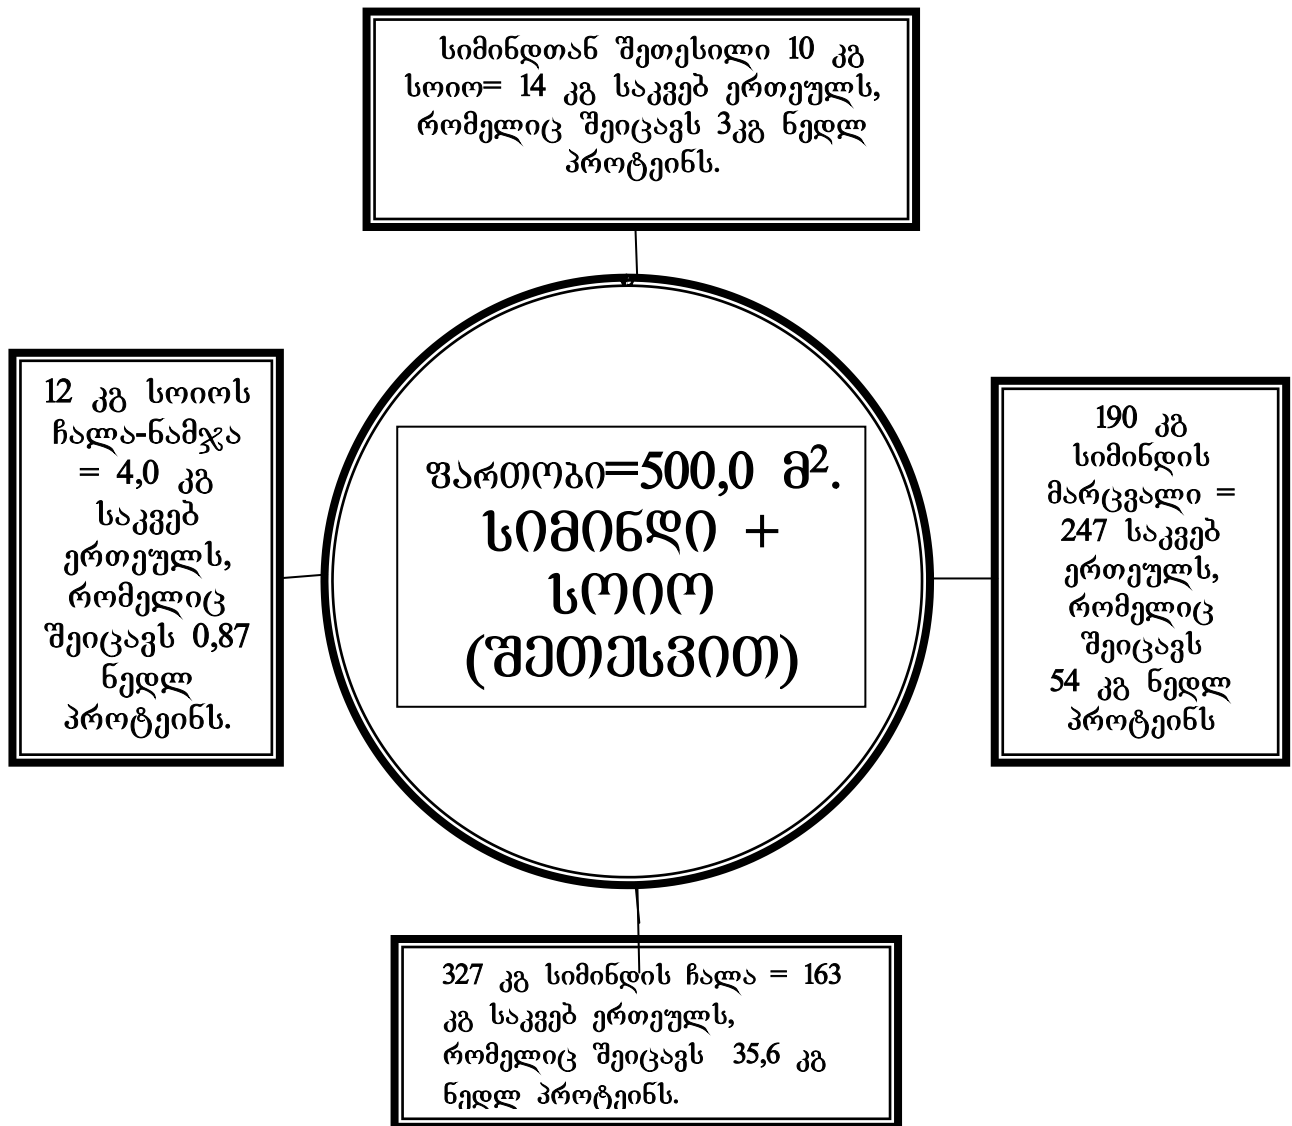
სიმინდთან შეთესილი 10 კგ სოიო= 14 კგ საკვებ ერთეულს, რომელიც შეიცავს 3კგ ნედლ პროტეინს.

12 კგ სოიოს ჩალა-ნამჯა = 4,0 კგ საკვებ ერთეულს, რომელიც შეიცავს 0,87 ნედლ პროტეინს.

ფართობი=500,0 მ$^2$. სიმინდი + სოიო (შეთესვით)

190 კგ სიმინდის მარცვალი = 247 საკვებ ერთეულს, რომელიც შეიცავს 54 კგ ნედლ პროტეინს

327 კგ სიმინდის ჩალა = 163 კგ საკვებ ერთეულს, რომელიც შეიცავს 35,6 კგ ნედლ პროტეინს.